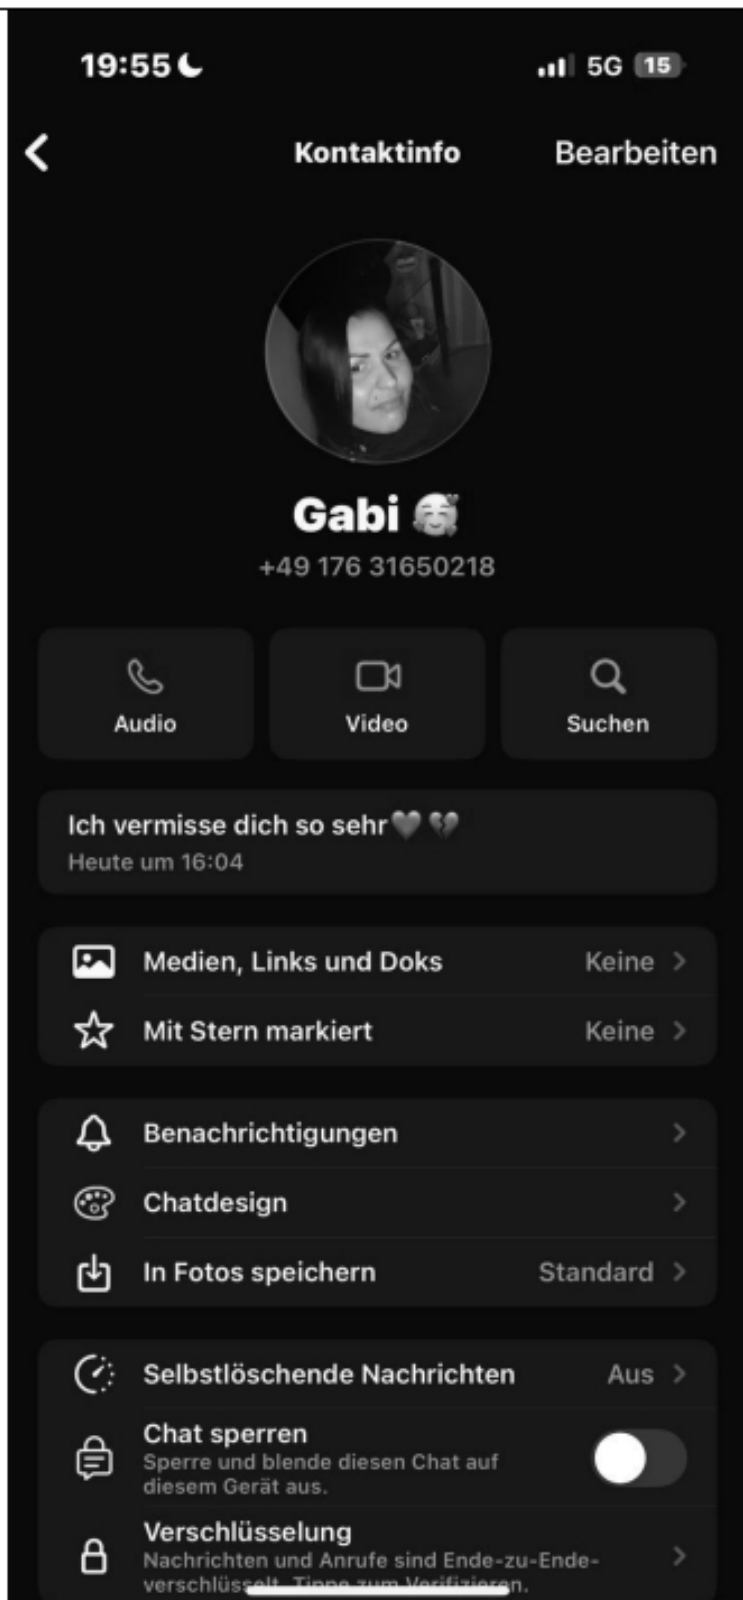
19:55

5G 15

Kontaktinfo

Bearbeiten

Gabi 🥰

+49 176 31650218

Audio

Video

Suchen

Ich vermisse dich so sehr🖤💔

Heute um 16:04

Medien, Links und Doks

Keine

Mit Stern markiert

Keine

Benachrichtigungen

Chatdesign

In Fotos speichern

Standard

Selbstlöschende Nachrichten

Aus

Chat sperren

Sperre und blende diesen Chat auf diesem Gerät aus.

Verschlüsselung

Nachrichten und Anrufe sind Ende-zu-Ende-verschlüsselt. Tippe zum Verifizieren.